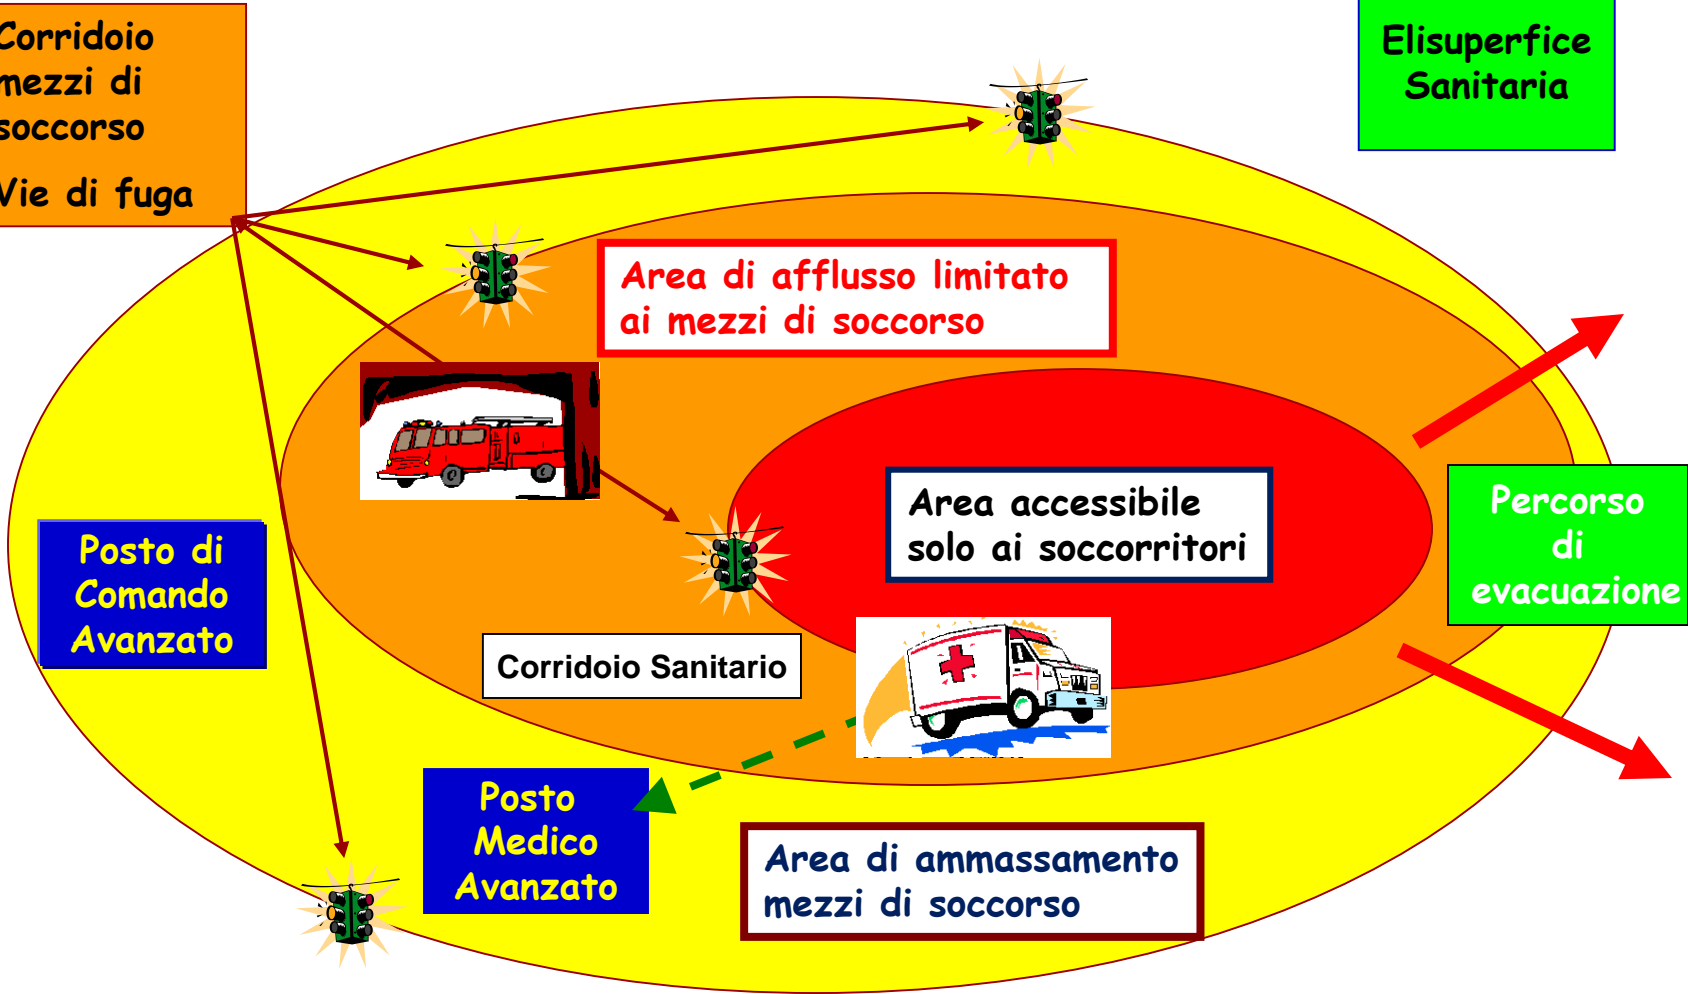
Corridoio mezzi di soccorso

Vie di fuga

Elisuperfice Sanitaria

Area di afflusso limitato ai mezzi di soccorso

Area accessibile solo ai soccorritori

Percorso di evacuazione

Posto di Comando Avanzato

Corridoio Sanitario

Posto Medico Avanzato

Area di ammassamento mezzi di soccorso